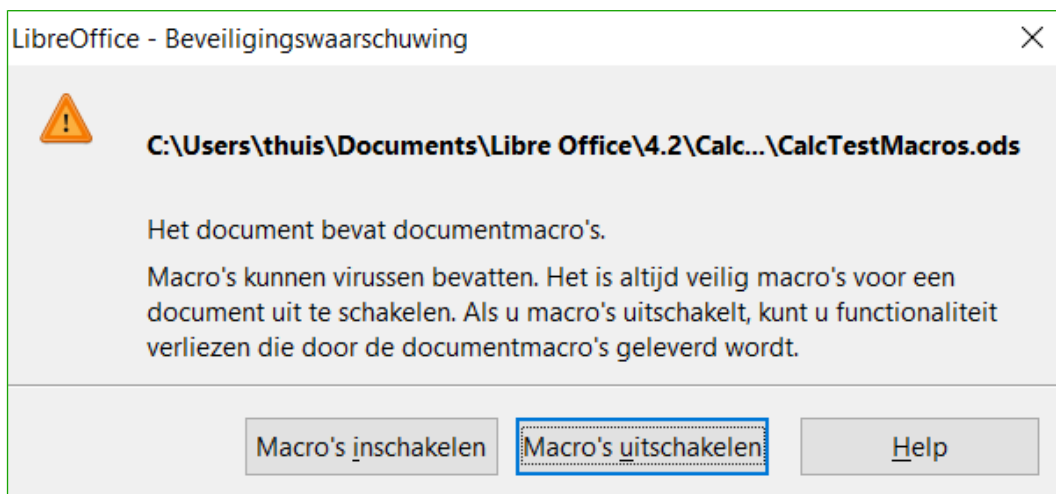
LibreOffice - Beveiligingswaarschuwing

C:\Users\thuis\Documents\Libre Office\4.2\Calc...\CalcTestMacros.ods

Het document bevat documentmacro's.

Macro's kunnen virussen bevatten. Het is altijd veilig macro's voor een document uit te schakelen. Als u macro's uitschakelt, kunt u functionaliteit verliezen die door de documentmacro's geleverd wordt.

Macro's inschakelen | Macro's uitschakelen | Help